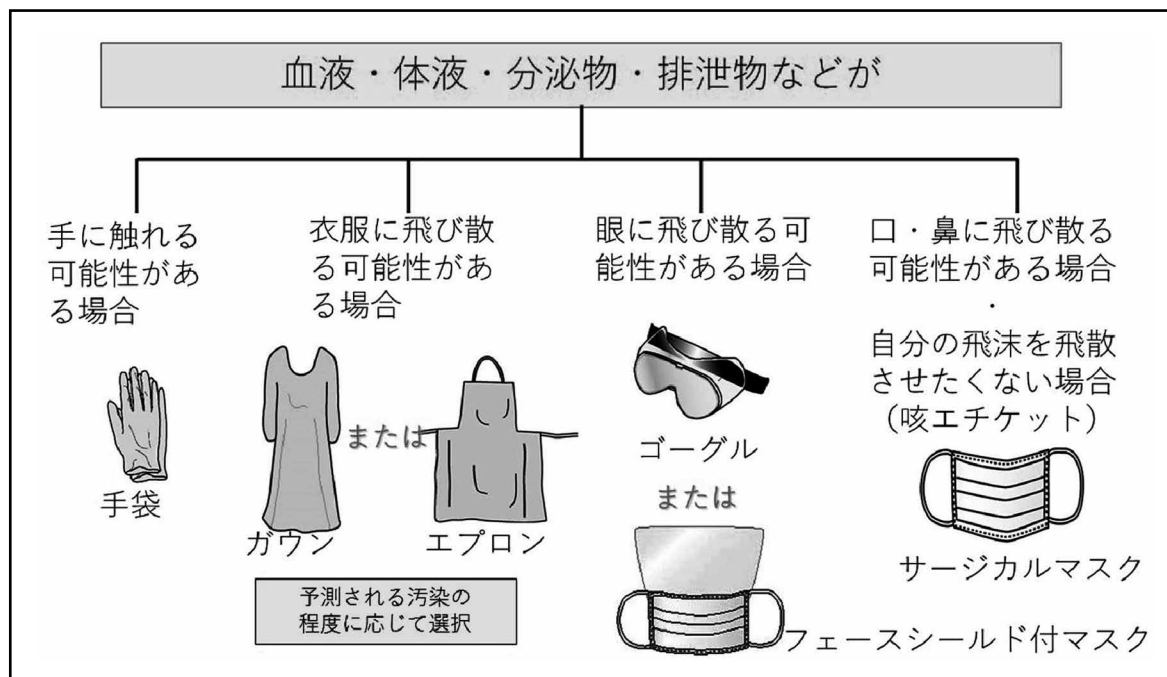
血液・体液・分泌物・排泄物などが

手に触れる可能性がある場合

手袋

衣服に飛び散る可能性がある場合

ガウン

または

エプロン

予測される汚染の程度に応じて選択

眼に飛び散る可能性がある場合

ゴーグル

または

フェースシールド付マスク

口・鼻に飛び散る可能性がある場合
・
自分の飛沫を飛散させたくない場合
(咳エチケット)

サージカルマスク